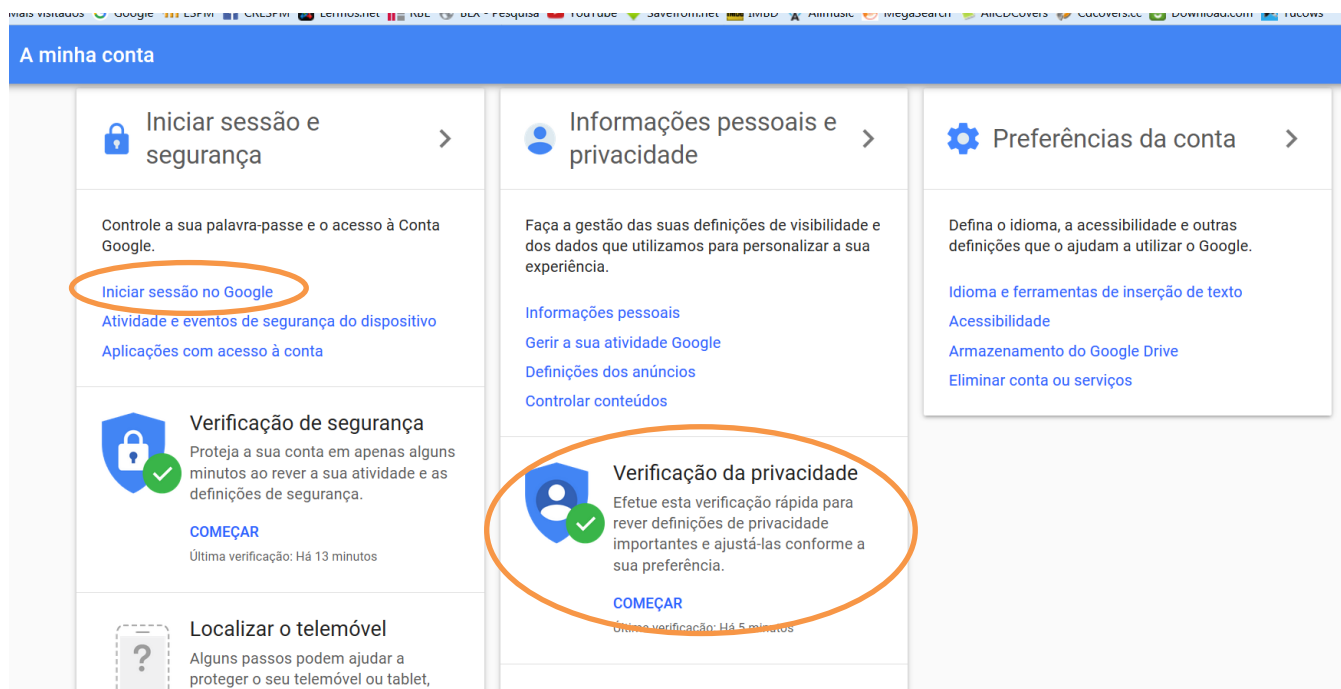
Mais visitados Google ESPM CRESPM Lermos.net RBE BLX - Pesquisa YouTube Savefrom.net IMDb Allmusic MegaSearch AllCDCovers Cdcovers.cc Download.com Tucows

A minha conta

Iniciar sessão e segurança

Controle a sua palavra-passe e o acesso à Conta Google.

Iniciar sessão no Google
Atividade e eventos de segurança do dispositivo
Aplicações com acesso à conta

Verificação de segurança
Proteja a sua conta em apenas alguns minutos ao rever a sua atividade e as definições de segurança.

COMEÇAR
Última verificação: Há 13 minutos

Localizar o telemóvel
Alguns passos podem ajudar a proteger o seu telemóvel ou tablet,

Informações pessoais e privacidade

Faça a gestão das suas definições de visibilidade e dos dados que utilizamos para personalizar a sua experiência.

Informações pessoais
Gerir a sua atividade Google
Definições dos anúncios
Controlar conteúdos

Verificação da privacidade
Efetue esta verificação rápida para rever definições de privacidade importantes e ajustá-las conforme a sua preferência.

COMEÇAR
Última verificação: Há 5 minutos

Preferências da conta

Defina o idioma, a acessibilidade e outras definições que o ajudam a utilizar o Google.

Idioma e ferramentas de inserção de texto
Acessibilidade
Armazenamento do Google Drive
Eliminar conta ou serviços